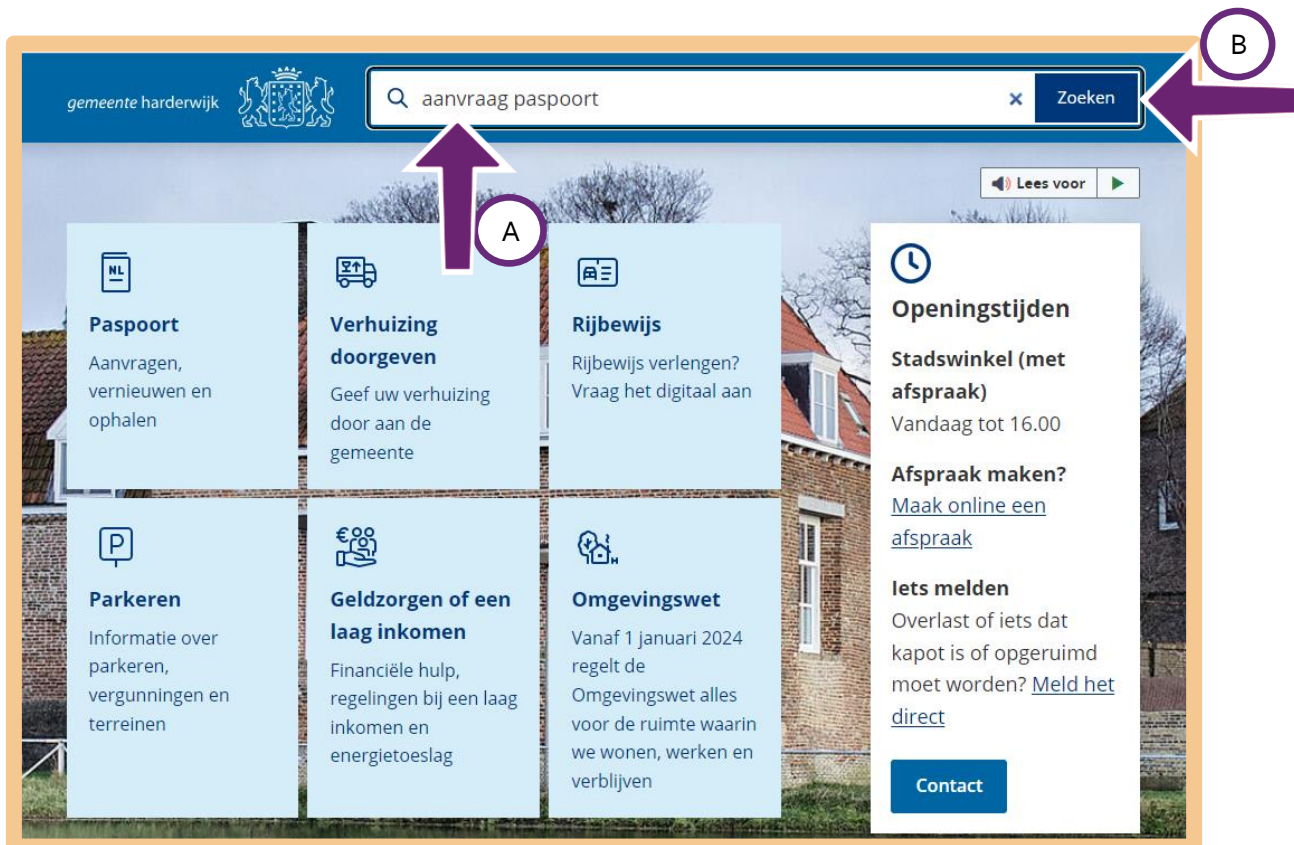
gemeente harderwijk

aanvraag paspoort

×

Zoeken

B

Lees voor

A

NL

Paspoort

Aanvragen, vernieuwen en ophalen

Verhuizing doorgeven

Geef uw verhuizing door aan de gemeente

Rijbewijs

Rijbewijs verlengen? Vraag het digitaal aan

Openingstijden

Stadswinkel (met afspraak)

Vandaag tot 16.00

Afspraak maken?

Maak online een afspraak

Iets melden

Overlast of iets dat kapot is of opgeruimd moet worden? Meld het direct

Contact

P

Parkeren

Informatie over parkeren, vergunningen en terreinen

Geldzorgen of een laag inkomen

Financiële hulp, regelingen bij een laag inkomen en energietoeslag

Omgevingswet

Vanaf 1 januari 2024 regelt de Omgevingswet alles voor de ruimte waarin we wonen, werken en verblijven